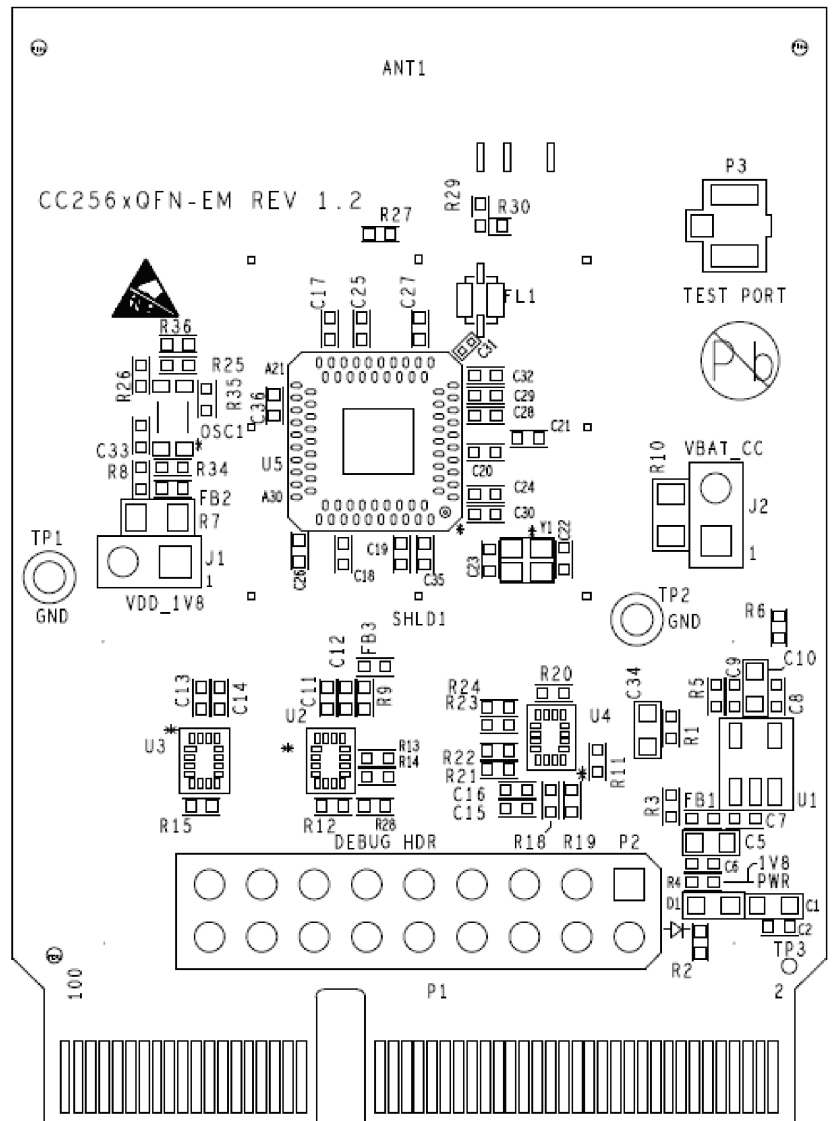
ANT1

CC256xQFN-EM REV 1.2

R29 R30

P3

TEST PORT

R27

FL1

C17 C25 C27

C31

R36

R26 R25 R35

A21

C32 C29 C28 C21

C36

OSC1

C33 R8 R34 FB2 R7

U5

C20

C24 C30

A30

VBAT_CC R10 J2 1

Y1 C22 C23

TP1 GND

J1 1

VDD_1V8

C26 C18 C19 C35

SHLD1

TP2 GND

R6

C12 FB3 C11 R9

C13 C14

U3

U2

R13 R14

R15 R12 R28

R24 R23 R22 R21

R20

U4

C34

R1

R11

C16 C15

R5 C9 C10 C8

U1

R3 FB1 C7

C5

C6 1V8 PWR

R4

D1 C1 C2

R2

TP3

DEBUG HDR

R18 R19

P2

100

P1

2